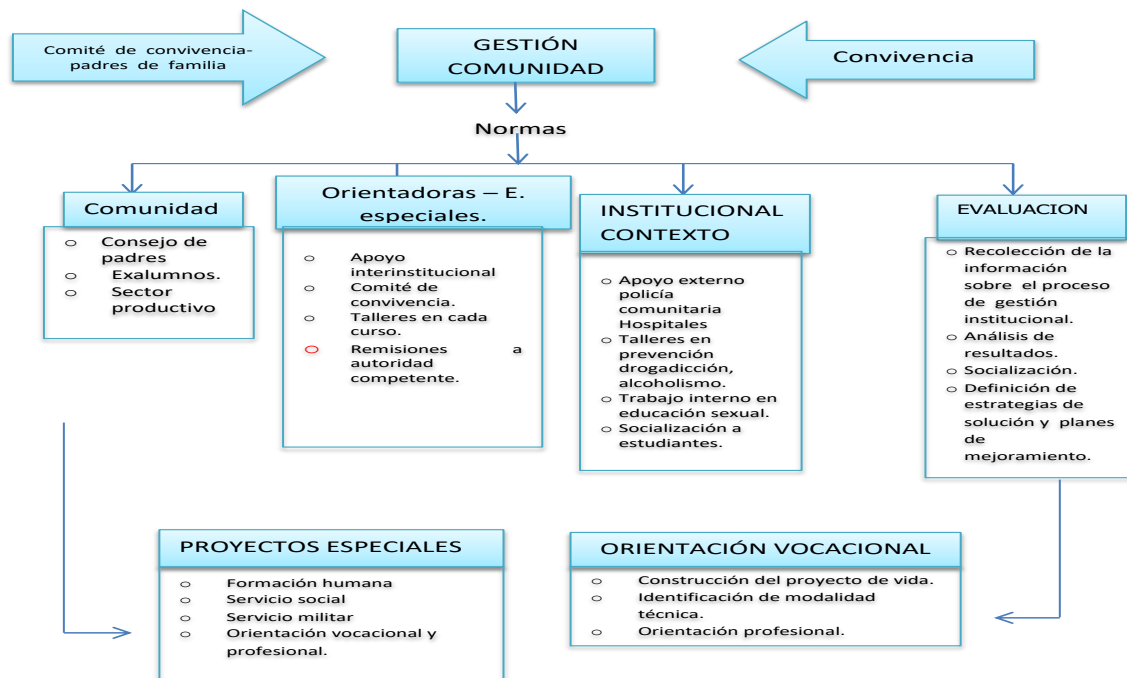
Comité de convivencia-padres de familia

GESTIÓN COMUNIDAD

Convivencia

Normas

Comunidad

○ Consejo de padres
○ Exalumnos.
○ Sector productivo

Orientadoras – E. especiales.

○ Apoyo interinstitucional
○ Comité de convivencia.
○ Talleres en cada curso.
○ Remisiones a autoridad competente.

INSTITUCIONAL CONTEXTO

○ Apoyo externo policía comunitaria Hospitales
○ Talleres en prevención drogadicción, alcoholismo.
○ Trabajo interno en educación sexual.
○ Socialización a estudiantes.

EVALUACION

○ Recolección de la información sobre el proceso de gestión institucional.
○ Análisis de resultados.
○ Socialización.
○ Definición de estrategias de solución y planes de mejoramiento.

PROYECTOS ESPECIALES

○ Formación humana
○ Servicio social
○ Servicio militar
○ Orientación vocacional y profesional.

ORIENTACIÓN VOCACIONAL

○ Construcción del proyecto de vida.
○ Identificación de modalidad técnica.
○ Orientación profesional.